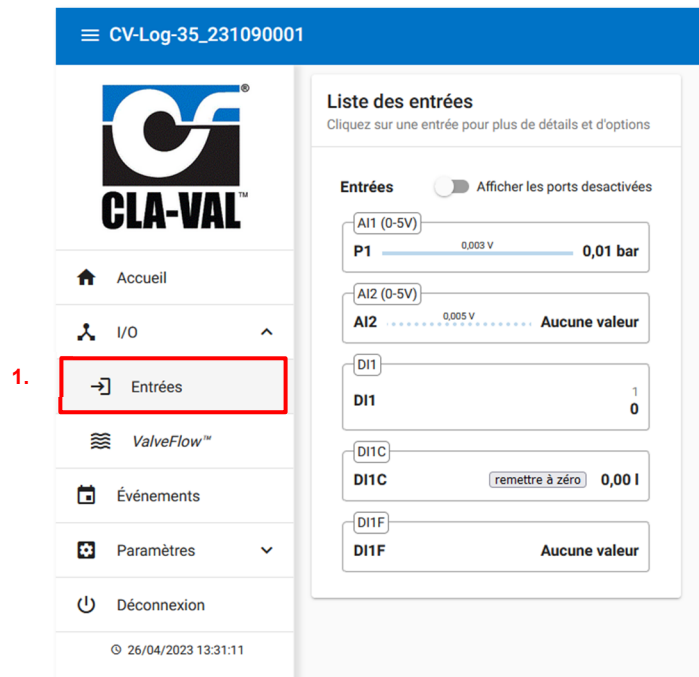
CV-Log-35_231090001

CLA-VAL

Accueil

I/O

1.

Entrées

ValveFlow™

Événements

Paramètres

Déconnexion

26/04/2023 13:31:11

Liste des entrées

Cliquez sur une entrée pour plus de détails et d'options

Entrées

Afficher les ports desactivées

AI1 (0-5V)

P1 0,003 V 0,01 bar

AI2 (0-5V)

AI2 0,005 V Aucune valeur

DI1

DI1 1 0

DI1C

DI1C remettre à zéro 0,00 l

DI1F

DI1F Aucune valeur